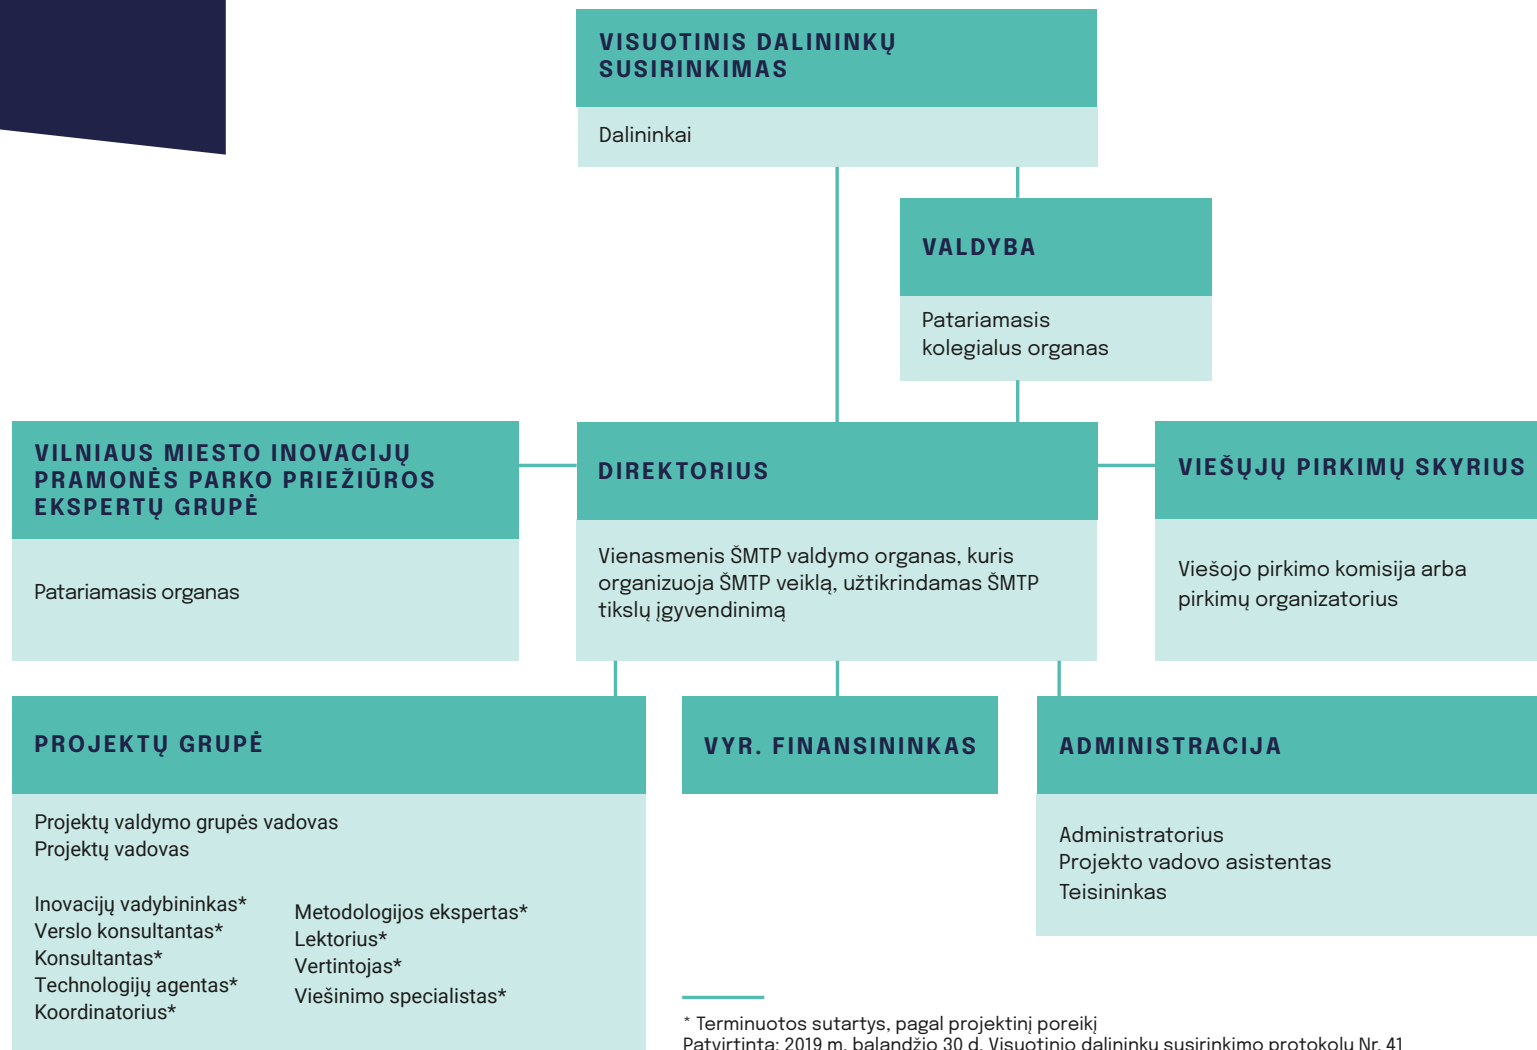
VISUOTINIS DALININKŲ SUSIRINKIMAS

Dalininkai

VALDYBA

Patariamasis kolegialus organas

VILNIAUS MIESTO INOVACIJŲ PRAMONĖS PARKO PRIEŽIŪROS EKSPERTŲ GRUPĖ

Patariamasis organas

DIREKTORIUS

Vienasmenis ŠMTP valdymo organas, kuris organizuoja ŠMTP veiklą, užtikrindamas ŠMTP tikslų įgyvendinimą

VIEŠŲJŲ PIRKIMŲ SKYRIUS

Viešojo pirkimo komisija arba pirkimų organizatorius

PROJEKTŲ GRUPĖ

Projektų valdymo grupės vadovas
Projektų vadovas

Inovacijų vadybininkas*
Verslo konsultantas*
Konsultantas*
Technologijų agentas*
Koordinatorius*

Metodologijos ekspertas*
Lektorius*
Vertintojas*
Viešinimo specialistas*

VYR. FINANSININKAS

ADMINISTRACIJA

Administratorius
Projekto vadovo asistentas
Teisininkas

* Terminuotos sutartys, pagal projektinį poreikį
Patvirtinta: 2019 m. balandžio 30 d. Visuotinio dalininkų susirinkimo protokolu Nr. 41